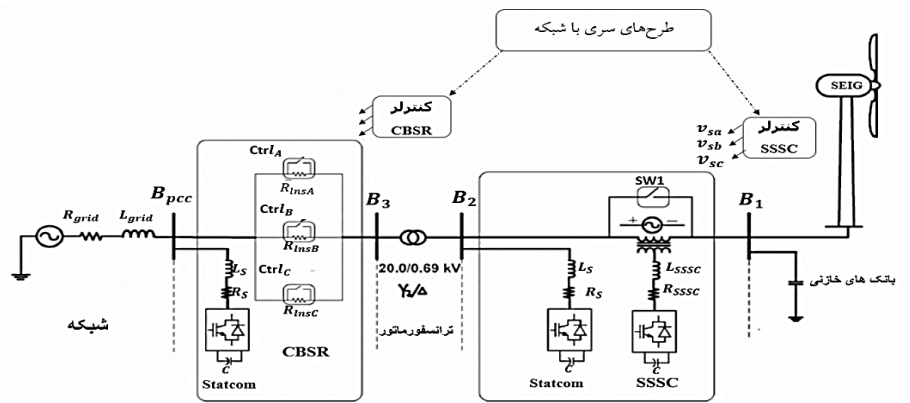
طرح‌های سری با شبکه

کنترلر
CBSR

کنترلر
SSSC

$v_{sa}$
$v_{sb}$
$v_{sc}$

SEIG

$\text{Ctrl}_A$
$R_{lnsA}$
$\text{Ctrl}_B$
$R_{lnsB}$
$\text{Ctrl}_C$
$R_{lnsC}$

$B_{pcc}$
$R_{grid}$
$L_{grid}$
$B_3$
$B_2$
$B_1$
SW1

$L_S$
$R_S$
$C$
Statcom
CBSR
شبکه

20.0/0.69 kV
Y/Δ
ترانسفورماتور

$L_S$
$R_S$
$C$
Statcom
$L_{SSSC}$
$R_{SSSC}$
$C$
SSSC

بانک های خازنی